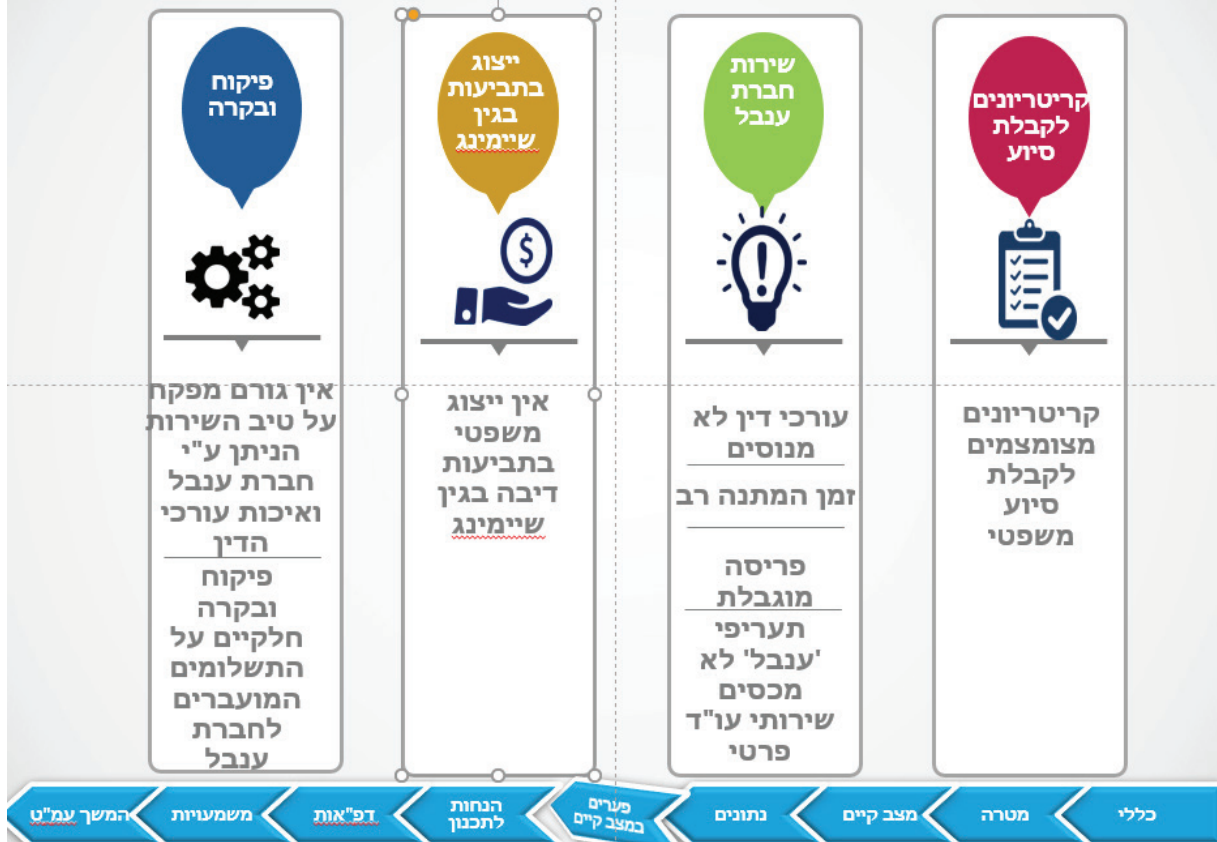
קריטריונים לקבלת סיוע

קריטריונים מצומצמים לקבלת סיוע משפטי

שירות חברת ענבל

עורכי דין לא מנוסים

זמן המתנה רב

פריסה מוגבלת

תעריפי 'ענבל' לא מכסים שירותי עו"ד פרטי

ייצוג בתביעות בגין שיימינג

אין ייצוג משפטי בתביעות דיבה בגין שיימינג

פיקוח ובקרה

אין גורם מפקח על טיב השירות הניתן ע"י חברת ענבל ואיכות עורכי הדין

פיקוח ובקרה חלקיים על התשלומים המועברים לחברת ענבל

כללי

מטרה

מצב קיים

נתונים

פערים במצב קיים

הנחות לתכנון

דפ"אות

משמעויות

המשך עמ"ט